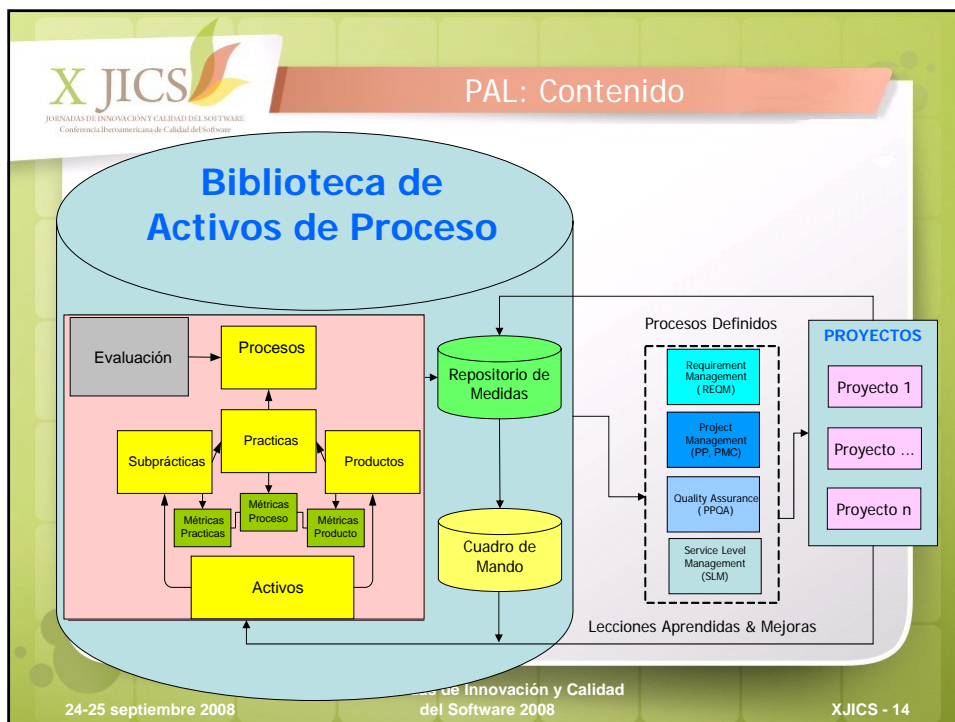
X JICS
JORNADAS DE INNOVACIÓN Y CALIDAD DEL SOFTWARE
Conferencia Iberoamericana de Calidad del Software

PAL: Contenido

Biblioteca de Activos de Proceso

Evaluación

Procesos

Practicas

Subprácticas

Productos

Métricas Proceso

Métricas Practicas

Métricas Producto

Activos

Repositorio de Medidas

Cuadro de Mando

Procesos Definidos

Requirement Management (REQM)

Project Management (PP, PMC)

Quality Assurance (PPQA)

Service Level Management (SLM)

PROYECTOS

Proyecto 1

Proyecto ...

Proyecto n

Lecciones Aprendidas & Mejoras

24-25 septiembre 2008

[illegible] de Innovación y Calidad del Software 2008

XJICS - 14